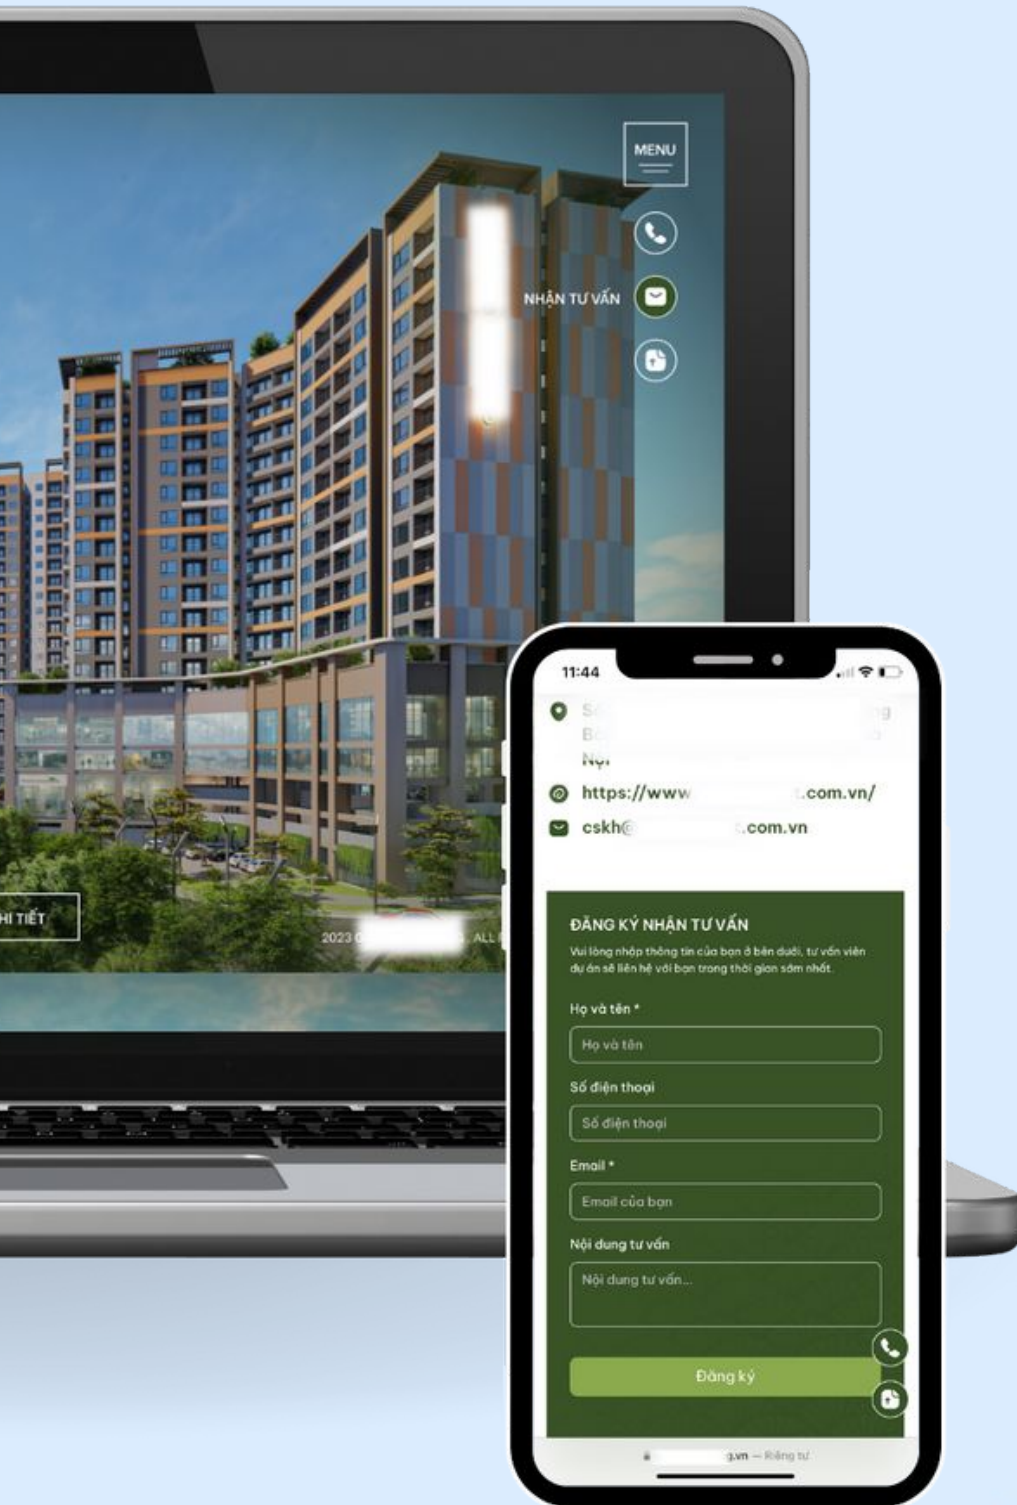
MENU

NHẬN TƯ VẤN

HI TIẾT

2023 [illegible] ALL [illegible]

11:44

S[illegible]
B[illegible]
Nội

https://www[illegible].com.vn/

cskh@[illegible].com.vn

ĐĂNG KÝ NHẬN TƯ VẤN

Vui lòng nhập thông tin của bạn ở bên dưới, tư vấn viên dự án sẽ liên hệ với bạn trong thời gian sớm nhất.

Họ và tên *

Họ và tên

Số điện thoại

Số điện thoại

Email *

Email của bạn

Nội dung tư vấn

Nội dung tư vấn...

Đăng ký

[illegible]g.vn — Riêng tư